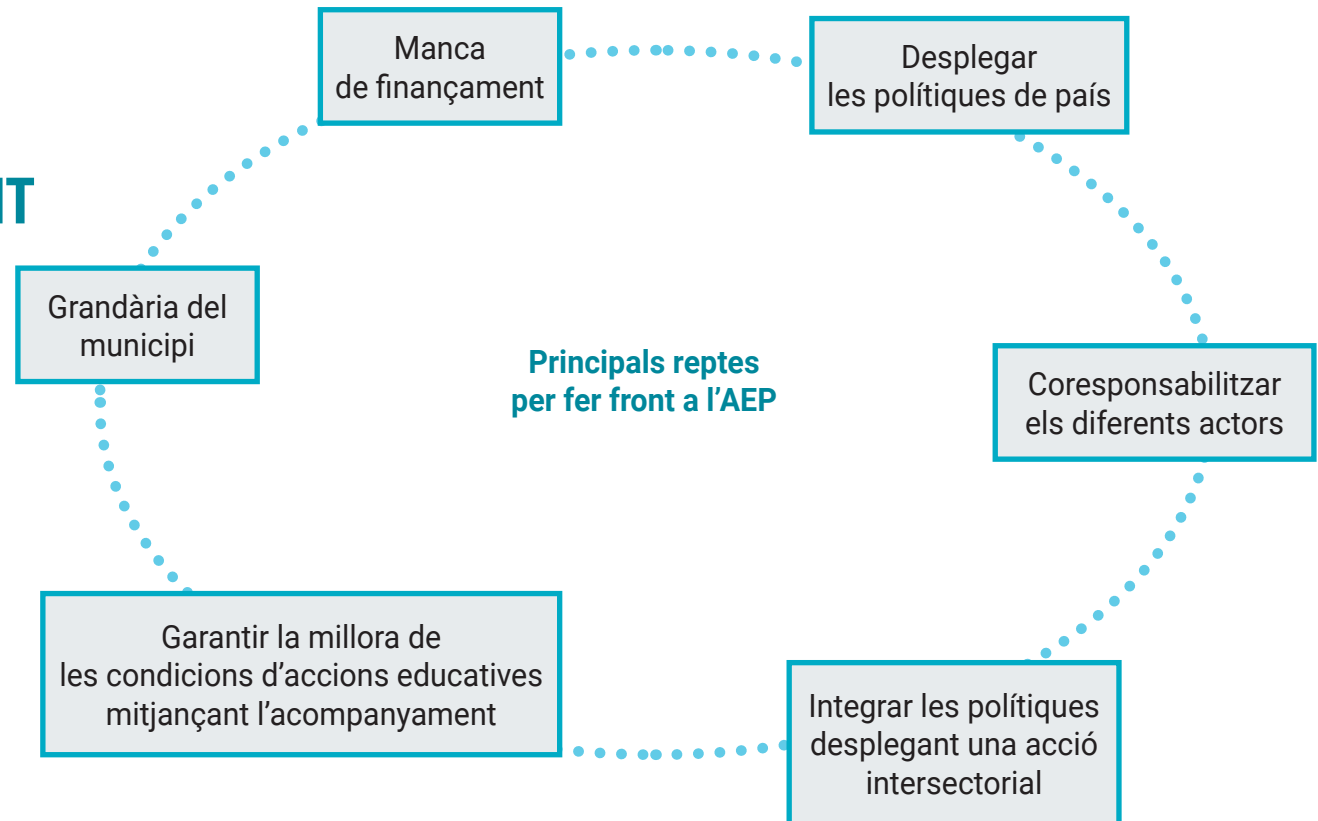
IT

Manca de finançament

Desplegar les polítiques de país

Grandària del municipi

Principals reptes per fer front a l'AEP

Coresponsabilitzar els diferents actors

Garantir la millora de les condicions d'accions educatives mitjançant l'acompanyament

Integrar les polítiques desplegant una acció intersectorial